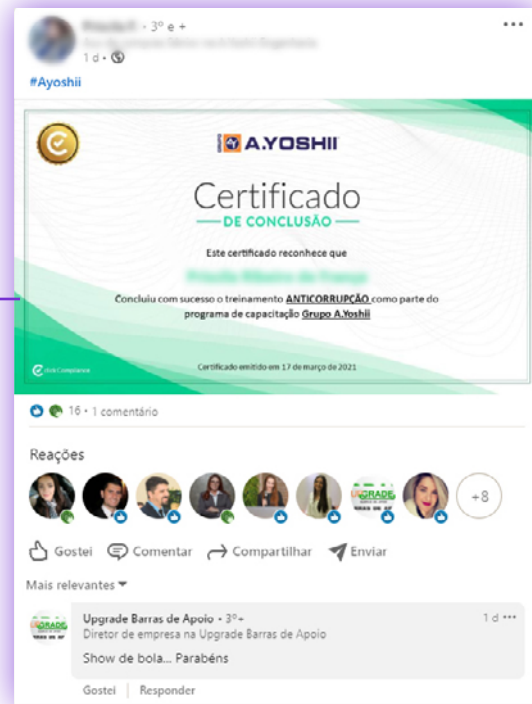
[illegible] • 3º e +
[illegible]
1 d •
#Ayoshii

A.YOSHII

Certificado
DE CONCLUSÃO

Este certificado reconhece que
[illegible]
Concluiu com sucesso o treinamento ANTICORRUPÇÃO como parte do programa de capacitação Grupo A.Yoshii

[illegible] Compliance
Certificado emitido em 17 de março de 2021

16 • 1 comentário

Reações

+8

Gostei Comentar Compartilhar Enviar

Mais relevantes

Upgrade Barras de Apoio • 3º+
Diretor de empresa na Upgrade Barras de Apoio
1 d •••
Show de bola... Parabéns

Gostei | Responder